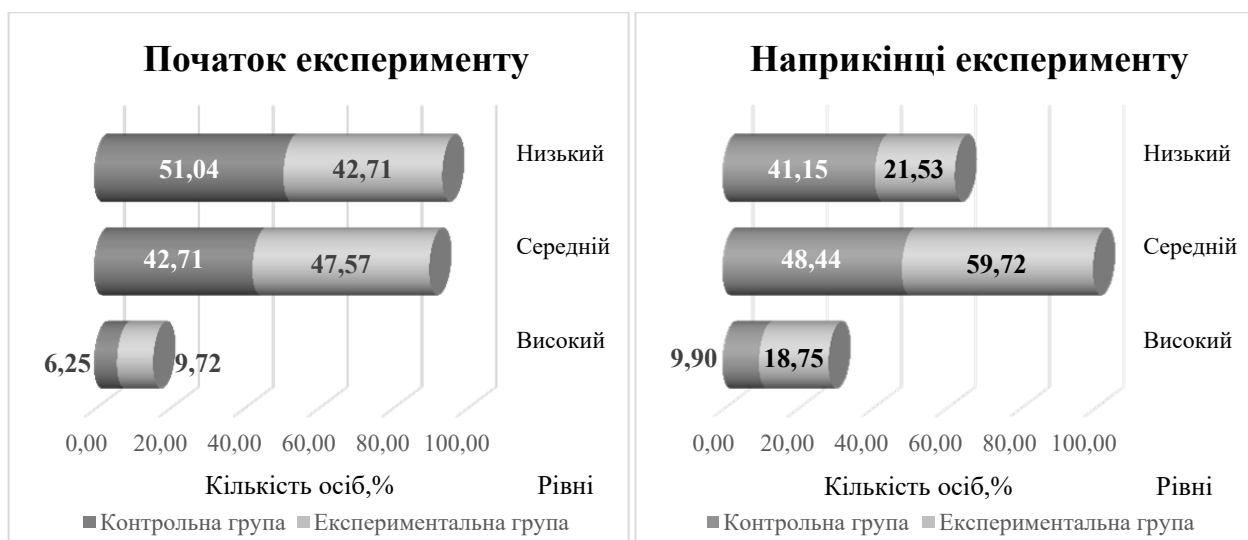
Початок експерименту

51,04 42,71 Низький

42,71 47,57 Середній

6,25 9,72 Високий

0,00 20,00 40,00 60,00 80,00 100,00

Кількість осіб,% Рівні

Контрольна група Експериментальна група

Наприкінці експерименту

41,15 21,53 Низький

48,44 59,72 Середній

9,90 18,75 Високий

0,00 20,00 40,00 60,00 80,00 100,00

Кількість осіб,% Рівні

Контрольна група Експериментальна група